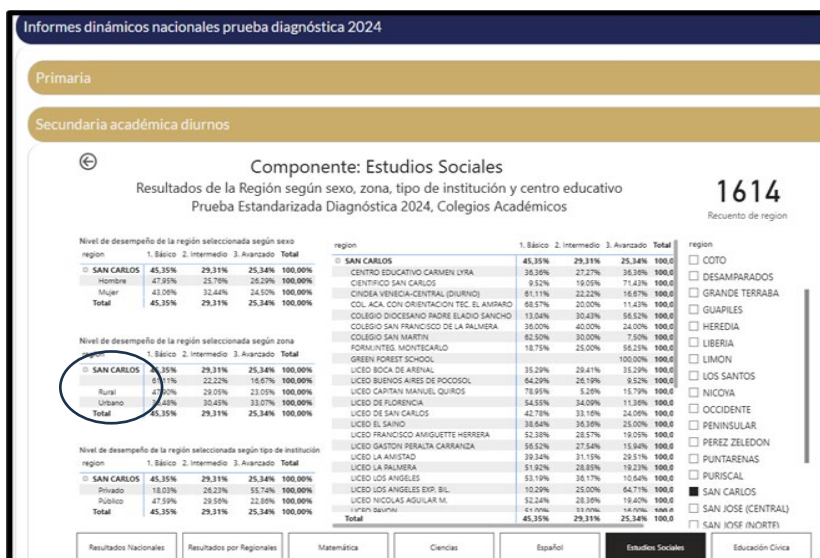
Informes dinámicos nacionales prueba diagnóstica 2024

Primaria

Secundaria académica diurnos

Componente: Estudios Sociales

Resultados de la Región según sexo, zona, tipo de institución y centro educativo
Prueba Estandarizada Diagnóstica 2024, Colegios Académicos

1614
Recuento de region

Nivel de desempeño de la región seleccionada según sexo

| region | 1. Básico | 2. Intermedio | 3. Avanzado | Total |
|---|---|---|---|---|
| SAN CARLOS | 45,35% | 29,31% | 25,34% | 100,00% |
| Hombre | 47,95% | 25,76% | 26,29% | 100,00% |
| Mujer | 43,06% | 32,44% | 24,50% | 100,00% |
| Total | 45,35% | 29,31% | 25,34% | 100,00% |

Nivel de desempeño de la región seleccionada según zona

| region | 1. Básico | 2. Intermedio | 3. Avanzado | Total |
|---|---|---|---|---|
| SAN CARLOS | 45,35% | 29,31% | 25,34% | 100,00% |
| | 61,11% | 22,22% | 16,67% | 100,00% |
| Rural | 47,90% | 29,05% | 23,05% | 100,00% |
| Urbano | 36,48% | 30,45% | 33,07% | 100,00% |
| Total | 45,35% | 29,31% | 25,34% | 100,00% |

Nivel de desempeño de la región seleccionada según tipo de institución

| region | 1. Básico | 2. Intermedio | 3. Avanzado | Total |
|---|---|---|---|---|
| SAN CARLOS | 45,35% | 29,31% | 25,34% | 100,00% |
| Privado | 18,03% | 26,23% | 55,74% | 100,00% |
| Público | 47,59% | 29,56% | 22,86% | 100,00% |
| Total | 45,35% | 29,31% | 25,34% | 100,00% |

| region | 1. Básico | 2. Intermedio | 3. Avanzado | Total |
|---|---|---|---|---|
| SAN CARLOS | 45,35% | 29,31% | 25,34% | 100,0 |
| CENTRO EDUCATIVO CARMEN LYRA | 36,36% | 27,27% | 36,36% | 100,0 |
| CIENTIFICO SAN CARLOS | 9,52% | 19,05% | 71,43% | 100,0 |
| CINDEA VENECIA-CENTRAL (DIURNO) | 61,11% | 22,22% | 16,67% | 100,0 |
| COL. ACA. CON ORIENTACION TEC. EL AMPARO | 68,57% | 20,00% | 11,43% | 100,0 |
| COLEGIO DIOCESANO PADRE ELADIO SANCHO | 13,04% | 30,43% | 56,52% | 100,0 |
| COLEGIO SAN FRANCISCO DE LA PALMERA | 36,00% | 40,00% | 24,00% | 100,0 |
| COLEGIO SAN MARTIN | 62,50% | 30,00% | 7,50% | 100,0 |
| FORM.INTEG. MONTECARLO | 18,75% | 25,00% | 56,25% | 100,0 |
| GREEN FOREST SCHOOL | | | 100,00% | 100,0 |
| LICEO BOCA DE ARENAL | 35,29% | 29,41% | 35,29% | 100,0 |
| LICEO BUENOS AIRES DE POCOSOL | 64,29% | 26,19% | 9,52% | 100,0 |
| LICEO CAPITAN MANUEL QUIROS | 78,95% | 5,26% | 15,79% | 100,0 |
| LICEO DE FLORENCIA | 54,55% | 34,09% | 11,36% | 100,0 |
| LICEO DE SAN CARLOS | 42,78% | 33,16% | 24,06% | 100,0 |
| LICEO EL SAINO | 38,64% | 36,36% | 25,00% | 100,0 |
| LICEO FRANCISCO AMIGUETTE HERRERA | 52,38% | 28,57% | 19,05% | 100,0 |
| LICEO GASTON PERALTA CARRANZA | 56,52% | 27,54% | 15,94% | 100,0 |
| LICEO LA AMISTAD | 39,34% | 31,15% | 29,51% | 100,0 |
| LICEO LA PALMERA | 51,92% | 28,85% | 19,23% | 100,0 |
| LICEO LOS ANGELES | 53,19% | 36,17% | 10,64% | 100,0 |
| LICEO LOS ANGELES EXP. BIL. | 10,29% | 25,00% | 64,71% | 100,0 |
| LICEO NICOLAS AGUILAR M. | 52,24% | 28,36% | 19,40% | 100,0 |
| LICEO PAVON | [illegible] | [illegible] | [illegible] | 100,0 |
| Total | 45,35% | 29,31% | 25,34% | 100,0 |

region
COTO
DESAMPARADOS
GRANDE TERRABA
GUAPILES
HEREDIA
LIBERIA
LIMON
LOS SANTOS
NICOYA
OCCIDENTE
PENINSULAR
PEREZ ZELEDON
PUNTARENAS
PURISCAL
SAN CARLOS
SAN JOSE (CENTRAL)
SAN JOSE (NORTE)

Resultados Nacionales | Resultados por Regionales | Matemática | Ciencias | Español | Estudios Sociales | Educación Cívica